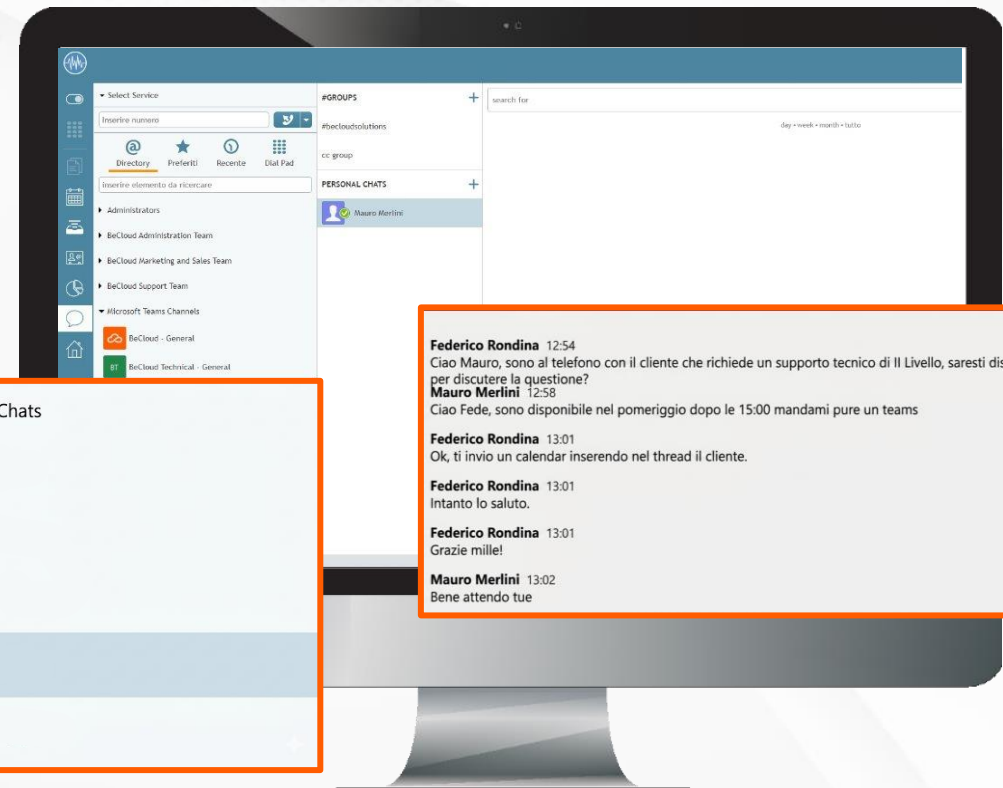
Select Service

Inserire numero

Directory Preferiti Recente Dial Pad

Inserire elemento da ricercare

Administrators

BeCloud Administration Team

BeCloud Marketing and Sales Team

BeCloud Support Team

Microsoft Teams Channels

BeCloud - General

BT BeCloud Technical - General

#GROUPS

#becloudsolutions

cc group

PERSONAL CHATS

Mauro Merlini

search for

day • week • month • tutto

Chats

Federico Rondina 12:54
Ciao Mauro, sono al telefono con il cliente che richiede un supporto tecnico di II Livello, saresti dis
per discutere la questione?

Mauro Merlini 12:58
Ciao Fede, sono disponibile nel pomeriggio dopo le 15:00 mandami pure un teams

Federico Rondina 13:01
Ok, ti invio un calendar inserendo nel thread il cliente.

Federico Rondina 13:01
Intanto lo saluto.

Federico Rondina 13:01
Grazie mille!

Mauro Merlini 13:02
Bene attendo tue